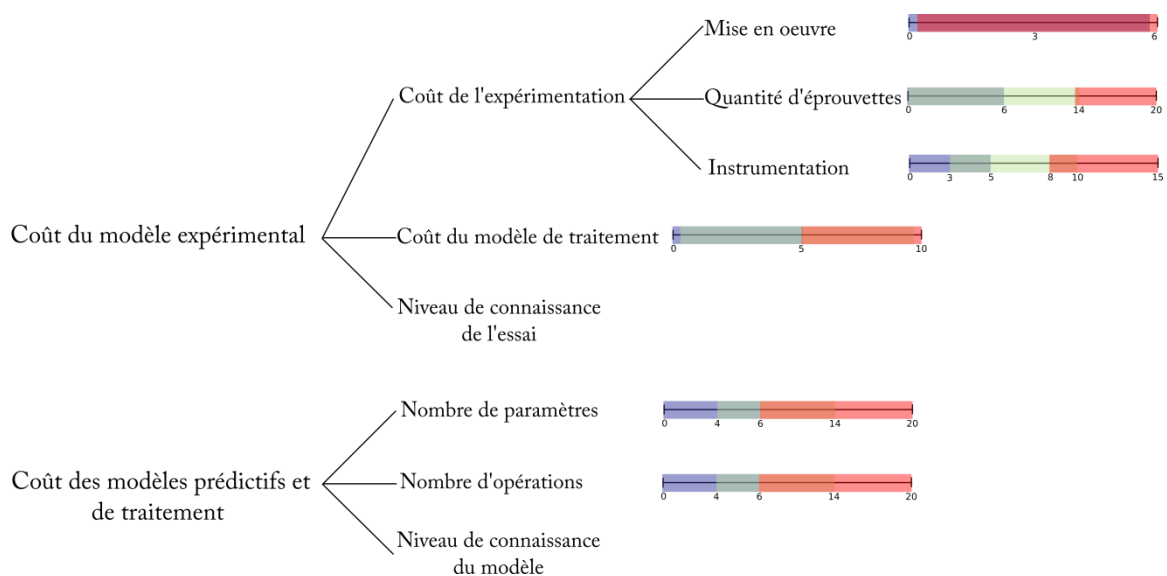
Mise en oeuvre
0 3 6

Coût de l'expérimentation

Quantité d'éprouvettes
0 6 14 20

Instrumentation
0 3 5 8 10 15

Coût du modèle expérimental

Coût du modèle de traitement
0 5 10

Niveau de connaissance de l'essai

Nombre de paramètres
0 4 6 14 20

Coût des modèles prédictifs et de traitement

Nombre d'opérations
0 4 6 14 20

Niveau de connaissance du modèle